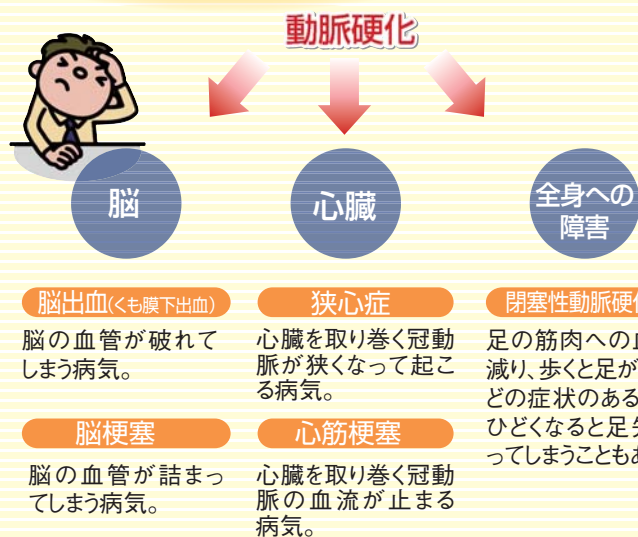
動脈硬化

脳

心臓

全身への障害

脳出血(くも膜下出血)

脳の血管が破れてしまう病気。

脳梗塞

脳の血管が詰まってしまう病気。

狭心症

心臓を取り巻く冠動脈が狭くなって起こる病気。

心筋梗塞

心臓を取り巻く冠動脈の血流が止まる病気。

閉塞性動脈硬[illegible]

足の筋肉への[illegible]減り、歩くと足が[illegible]どの症状のある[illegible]ひどくなると足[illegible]ってしまうこともあ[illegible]